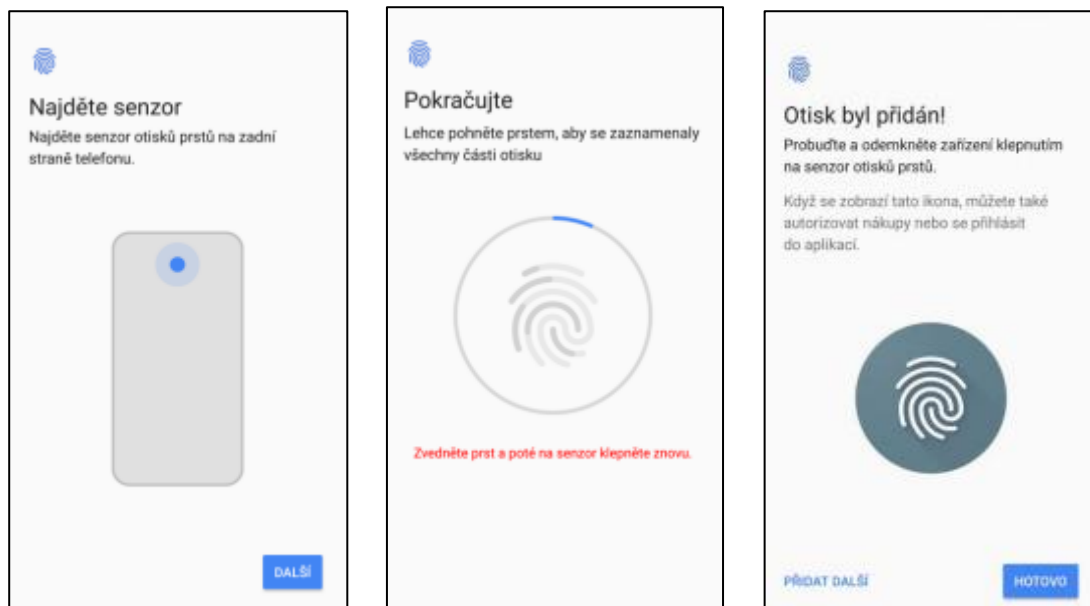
Najděte senzor

Najděte senzor otisků prstů na zadní straně telefonu.

DALŠÍ

Pokračujte

Lehce pohněte prstem, aby se zaznamenaly všechny části otisku

Zvedněte prst a poté na senzor klepněte znovu.

Otisk byl přidán!

Probuďte a odemkněte zařízení klepnutím na senzor otisků prstů.

Když se zobrazí tato ikona, můžete také autorizovat nákupy nebo se přihlásit do aplikací.

PŘIDAT DALŠÍ

HOTOVO